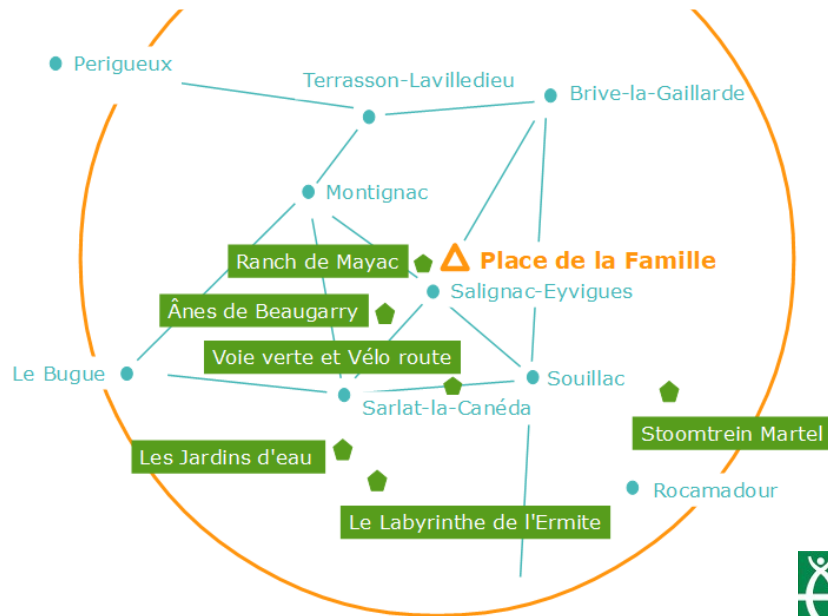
Perigueux
Terrasson-Lavilledieu
Brive-la-Gaillarde
Montignac
Ranch de Mayac
Place de la Famille
Salignac-Eyvigues
Ânes de Beaugarry
Voie verte et Vélo route
Le Bugue
Souillac
Sarlat-la-Canéda
Stoomtrein Martel
Les Jardins d'eau
Rocamadour
Le Labyrinthe de l'Ermite